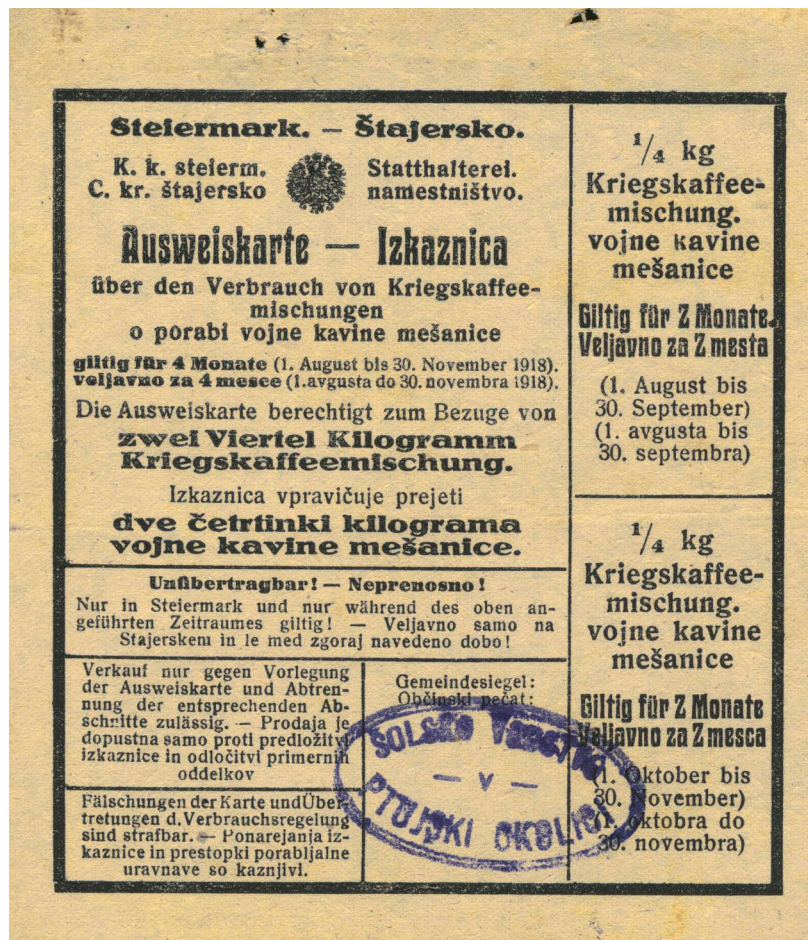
Steiermark. — Štajersko.

K. k. steierm. Statthalterei.
C. kr. štajersko namestništvo.

Ausweiskarte — Izkaznica

über den Verbrauch von Kriegskaffeemischungen
o porabi vojne kavine mešanice

giltig für 4 Monate (1. August bis 30. November 1918).
veljavno za 4 mesece (1. avgusta do 30. novembra 1918).

Die Ausweiskarte berechtigt zum Bezuge von
zwei Viertel Kilogramm Kriegskaffeemischung.

Izkaznica vpravičuje prejeti
dve četrtinki kilograma vojne kavine mešanice.

Unübertragbar! — Neprenosno!
Nur in Steiermark und nur während des oben angeführten Zeitraumes giltig! — Veljavno samo na Stajerskem in le med zgoraj navedeno dobo!

Verkauf nur gegen Vorlegung der Ausweiskarte und Abtrennung der entsprechenden Abschnitte zulässig. — Prodaja je dopustna samo proti predložitvi izkaznice in odločitvi primernih oddelkov

Fälschungen der Karte und Übertretungen d. Verbrauchsregelung sind strafbar. — Ponarejanja izkaznice in prestopki porabljalne uravnave so kaznjivi.

Gemeindesiegel:
Občinski pečat:

SOLSKO VODSTVO
— v —
PTUJSKI OKOLICI

$\frac{1}{4}$ kg
Kriegskaffeemischung.
vojne kavine mešanice

Giltig für 2 Monate.
Veljavno za 2 mesta

(1. August bis 30. September)
(1. avgusta bis 30. septembra)

$\frac{1}{4}$ kg
Kriegskaffeemischung.
vojne kavine mešanice

Giltig für 2 Monate
Veljavno za 2 mesca

(1. Oktober bis 30. November)
(1. oktobra do 30. novembra)